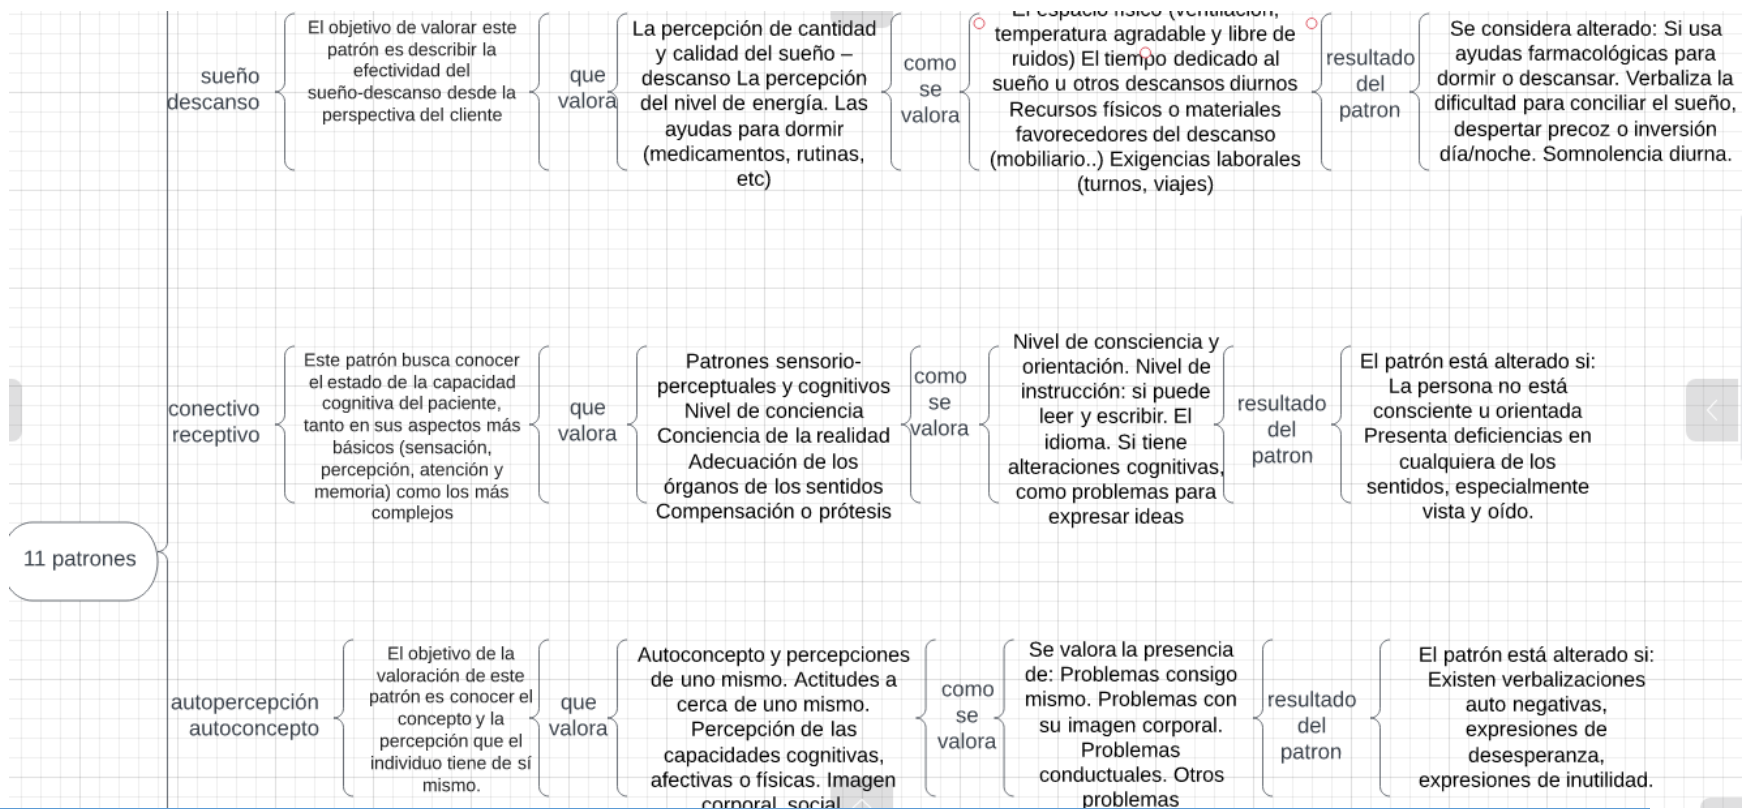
sueño descanso

El objetivo de valorar este patrón es describir la efectividad del sueño-descanso desde la perspectiva del cliente

que valora

La percepción de cantidad y calidad del sueño – descanso La percepción del nivel de energía. Las ayudas para dormir (medicamentos, rutinas, etc)

como se valora

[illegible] temperatura agradable y libre de ruidos) El tiempo dedicado al sueño u otros descansos diurnos Recursos físicos o materiales favorecedores del descanso (mobiliario..) Exigencias laborales (turnos, viajes)

resultado del patron

Se considera alterado: Si usa ayudas farmacológicas para dormir o descansar. Verbaliza la dificultad para conciliar el sueño, despertar precoz o inversión día/noche. Somnolencia diurna.

conectivo receptivo

Este patrón busca conocer el estado de la capacidad cognitiva del paciente, tanto en sus aspectos más básicos (sensación, percepción, atención y memoria) como los más complejos

que valora

Patrones sensorio-perceptuales y cognitivos Nivel de conciencia Conciencia de la realidad Adecuación de los órganos de los sentidos Compensación o prótesis

como se valora

Nivel de consciencia y orientación. Nivel de instrucción: si puede leer y escribir. El idioma. Si tiene alteraciones cognitivas, como problemas para expresar ideas

resultado del patron

El patrón está alterado si: La persona no está consciente u orientada Presenta deficiencias en cualquiera de los sentidos, especialmente vista y oído.

11 patrones

autopercepción autoconcepto

El objetivo de la valoración de este patrón es conocer el concepto y la percepción que el individuo tiene de sí mismo.

que valora

Autoconcepto y percepciones de uno mismo. Actitudes a cerca de uno mismo. Percepción de las capacidades cognitivas, afectivas o físicas. Imagen corporal, social

como se valora

Se valora la presencia de: Problemas consigo mismo. Problemas con su imagen corporal. Problemas conductuales. Otros problemas

resultado del patron

El patrón está alterado si: Existen verbalizaciones auto negativas, expresiones de desesperanza, expresiones de inutilidad.